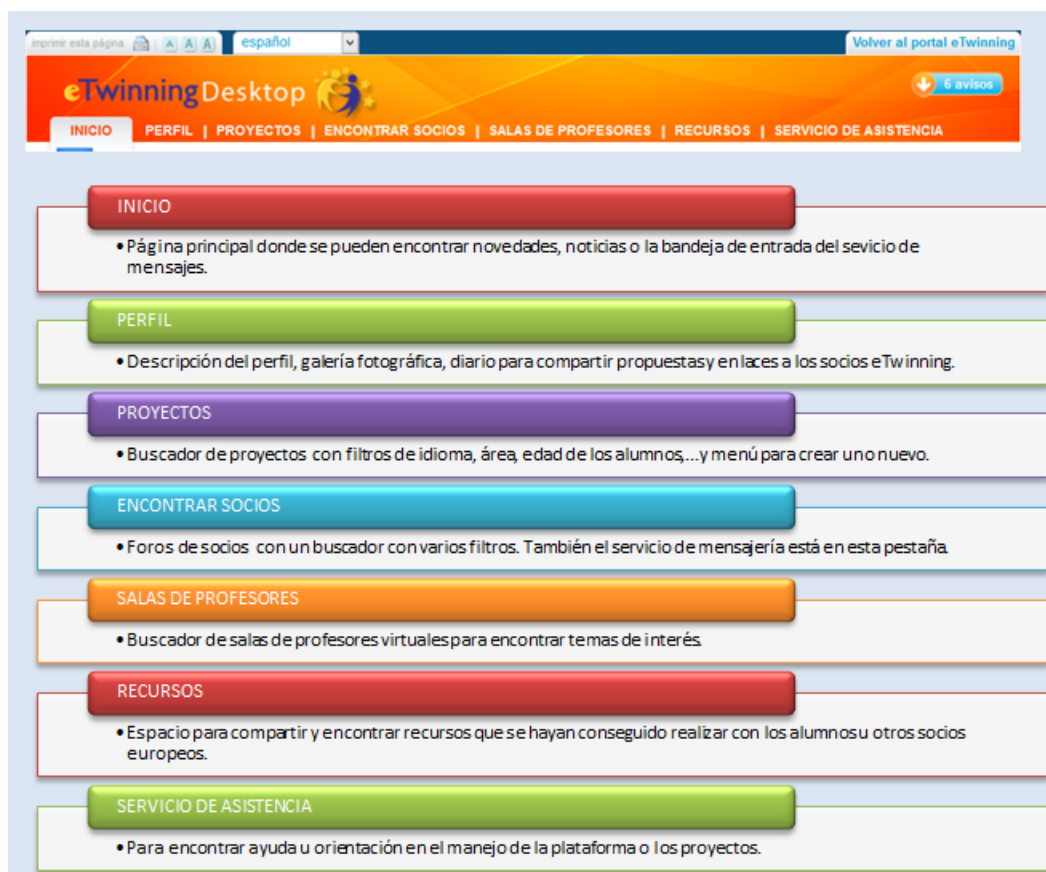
imprimir esta página A A A español

Volver al portal eTwinning

eTwinning Desktop

6 avisos

INICIO | PERFIL | PROYECTOS | ENCONTRAR SOCIOS | SALAS DE PROFESORES | RECURSOS | SERVICIO DE ASISTENCIA

INICIO

• Página principal donde se pueden encontrar novedades, noticias o la bandeja de entrada del sevicio de mensajes.

PERFIL

• Descripción del perfil, galería fotográfica, diario para compartir propuestasy enlaces a los socios eTwinning.

PROYECTOS

• Buscador de proyectos con filtros de idioma, área, edad de los alumnos,...y menú para crear uno nuevo.

ENCONTRAR SOCIOS

• Foros de socios con un buscador con varios filtros. También el servicio de mensajería está en esta pestaña.

SALAS DE PROFESORES

• Buscador de salas de profesores virtualespara encontrar temas de interés.

RECURSOS

• Espacio para compartir y encontrar recursos que se hayan conseguido realizar con los alumnosu otros socios europeos.

SERVICIO DE ASISTENCIA

• Para encontrar ayuda u orientación en el manejo de la plataforma o los proyectos.